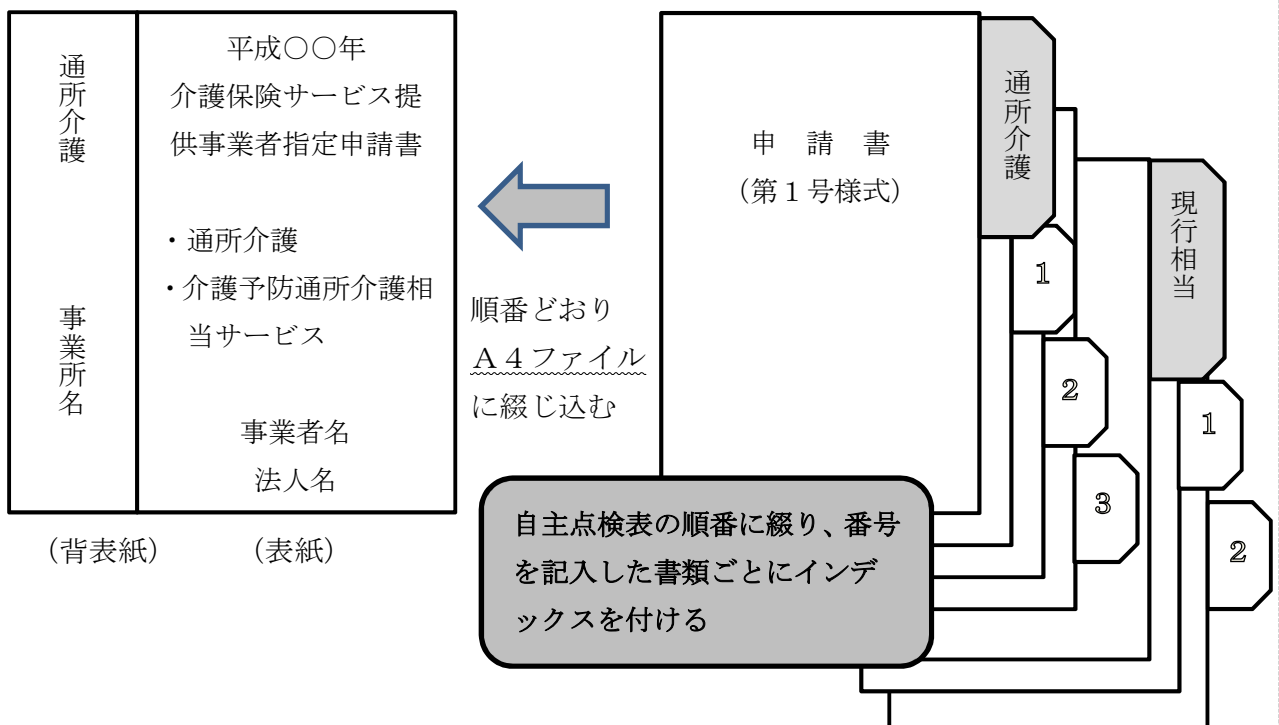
通所介護

事業所名

平成○○年
介護保険サービス提供事業者指定申請書

・通所介護
・介護予防通所介護相当サービス

事業者名
法人名

（背表紙）　（表紙）

順番どおり
Ａ４ファイル
に綴じ込む

申　請　書
（第１号様式）

通所介護

1

2

3

現行相当

1

2

自主点検表の順番に綴り、番号を記入した書類ごとにインデックスを付ける